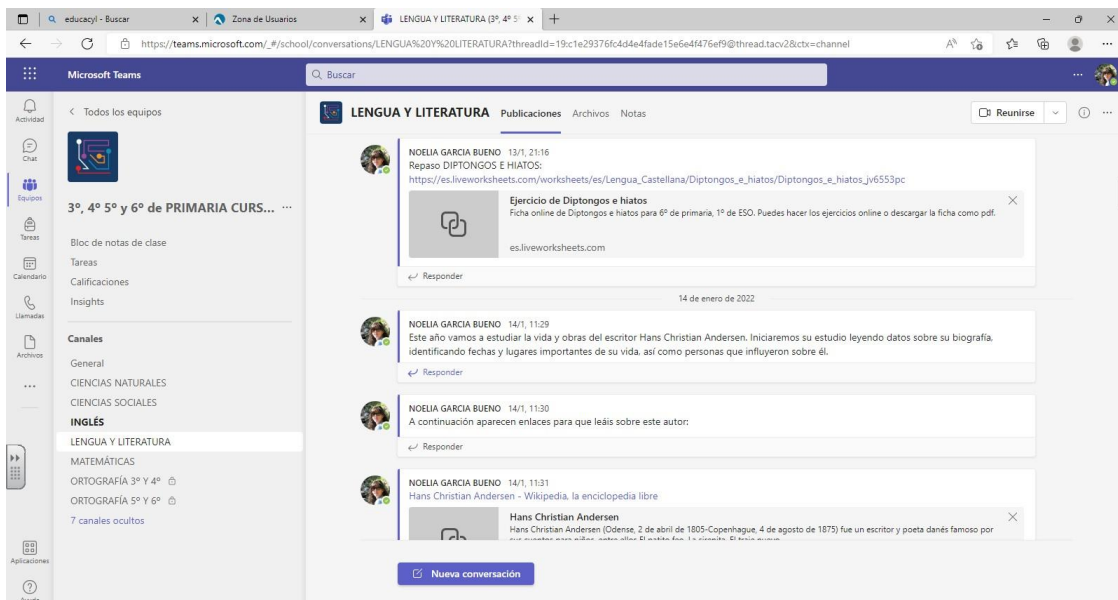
educacyl - Buscar | Zona de Usuarios | LENGUA Y LITERATURA (3º, 4º 5º

https://teams.microsoft.com/_#/school/conversations/LENGUA%20Y%20LITERATURA?threadId=19:c1e29376fc4d4e4fade15e6e4f476ef9@thread.tacv2&ctx=channel

Microsoft Teams
Buscar

Actividad
Chat
Equipos
Tareas
Calendario
Llamadas
Archivos
...
Aplicaciones
Ayuda

< Todos los equipos

3º, 4º 5º y 6º de PRIMARIA CURS... ···

Bloc de notas de clase
Tareas
Calificaciones
Insights

Canales
General
CIENCIAS NATURALES
CIENCIAS SOCIALES
INGLÉS
LENGUA Y LITERATURA
MATEMÁTICAS
ORTOGRAFÍA 3º Y 4º
ORTOGRAFÍA 5º Y 6º
7 canales ocultos

LENGUA Y LITERATURA Publicaciones Archivos Notas
Reunirse

NOELIA GARCIA BUENO 13/1, 21:16
Repaso DIPTONGOS E HIATOS:
https://es.liveworksheets.com/worksheets/es/Lengua_Castellana/Diptongos_e_hiatos/Diptongos_e_hiatos_jv6553pc

Ejercicio de Diptongos e hiatos
Ficha online de Diptongos e hiatos para 6º de primaria, 1º de ESO. Puedes hacer los ejercicios online o descargar la ficha como pdf.
es.liveworksheets.com

Responder

14 de enero de 2022

NOELIA GARCIA BUENO 14/1, 11:29
Este año vamos a estudiar la vida y obras del escritor Hans Christian Andersen. Iniciaremos su estudio leyendo datos sobre su biografía, identificando fechas y lugares importantes de su vida. así como personas que influyeron sobre él.
Responder

NOELIA GARCIA BUENO 14/1, 11:30
A continuación aparecen enlaces para que leáis sobre este autor:
Responder

NOELIA GARCIA BUENO 14/1, 11:31
Hans Christian Andersen - Wikipedia, la enciclopedia libre

Hans Christian Andersen
Hans Christian Andersen (Odense, 2 de abril de 1805-Copenhague, 4 de agosto de 1875) fue un escritor y poeta danés famoso por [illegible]

Nueva conversación